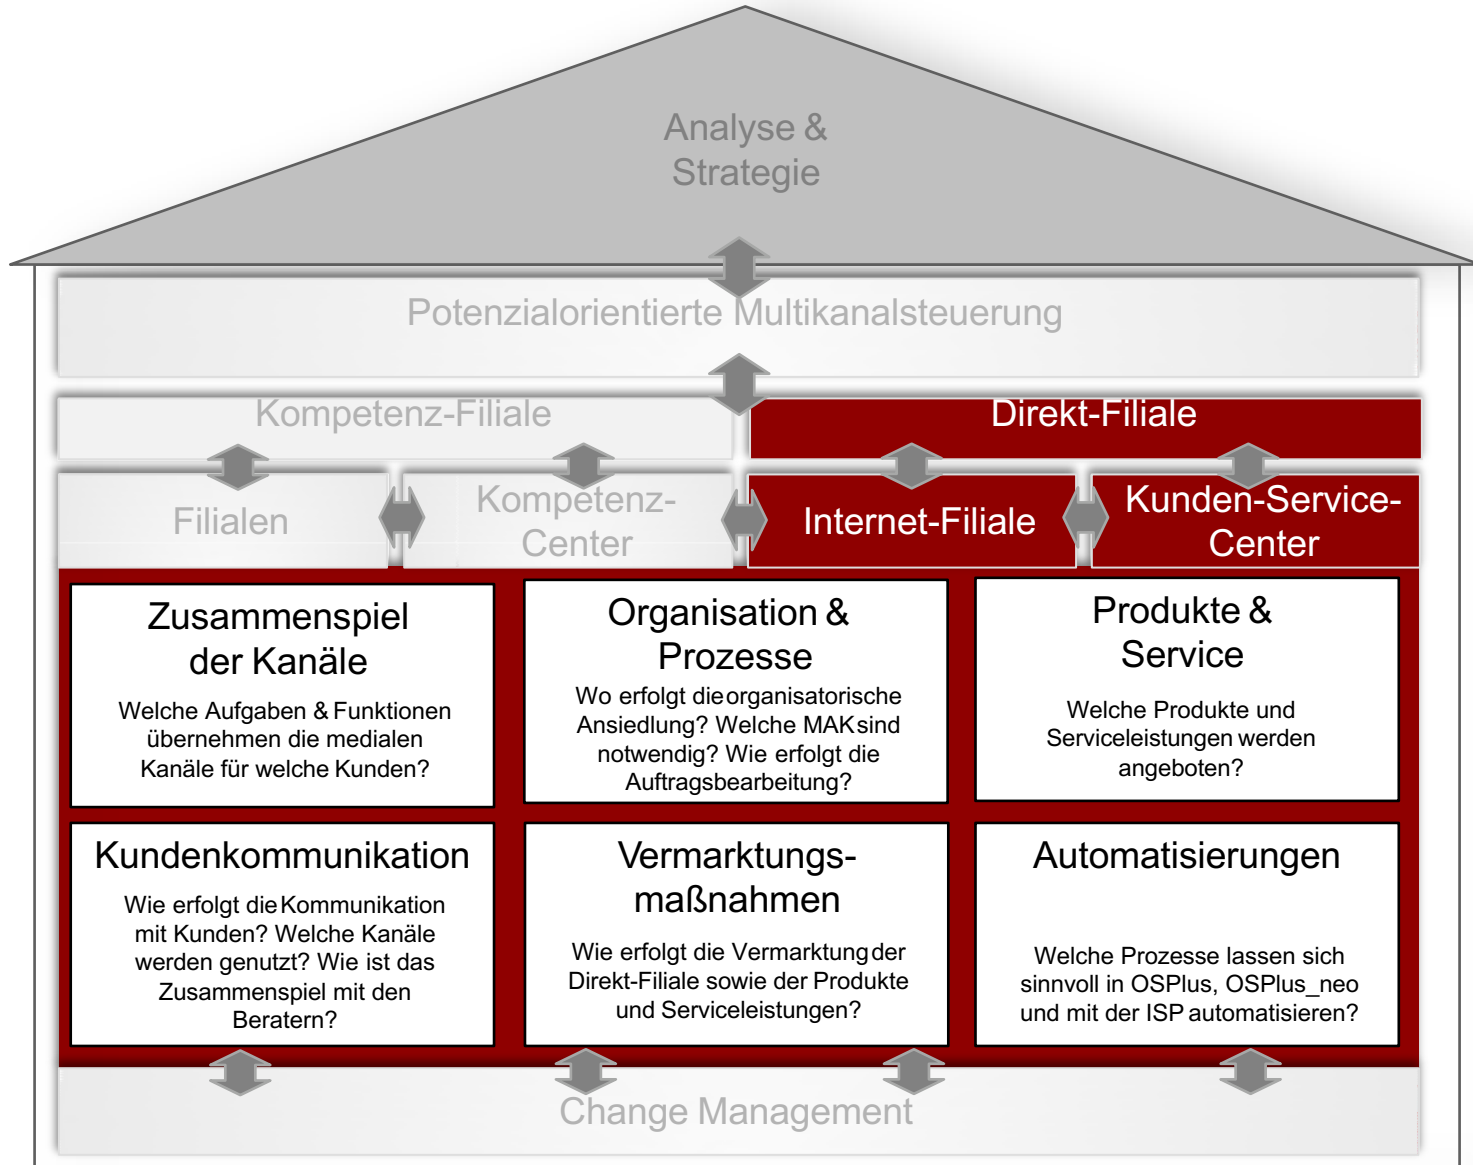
Analyse & Strategie

Potenzialorientierte Multikanalsteuerung

Kompetenz-Filiale

Direkt-Filiale

Filialen

Kompetenz-Center

Internet-Filiale

Kunden-Service-Center

Zusammenspiel der Kanäle

Welche Aufgaben & Funktionen übernehmen die medialen Kanäle für welche Kunden?

Organisation & Prozesse

Wo erfolgt die organisatorische Ansiedlung? Welche MAK sind notwendig? Wie erfolgt die Auftragsbearbeitung?

Produkte & Service

Welche Produkte und Serviceleistungen werden angeboten?

Kundenkommunikation

Wie erfolgt die Kommunikation mit Kunden? Welche Kanäle werden genutzt? Wie ist das Zusammenspiel mit den Beratern?

Vermarktungs-maßnahmen

Wie erfolgt die Vermarktung der Direkt-Filiale sowie der Produkte und Serviceleistungen?

Automatisierungen

Welche Prozesse lassen sich sinnvoll in OSPlus, OSPlus_neo und mit der ISP automatisieren?

Change Management